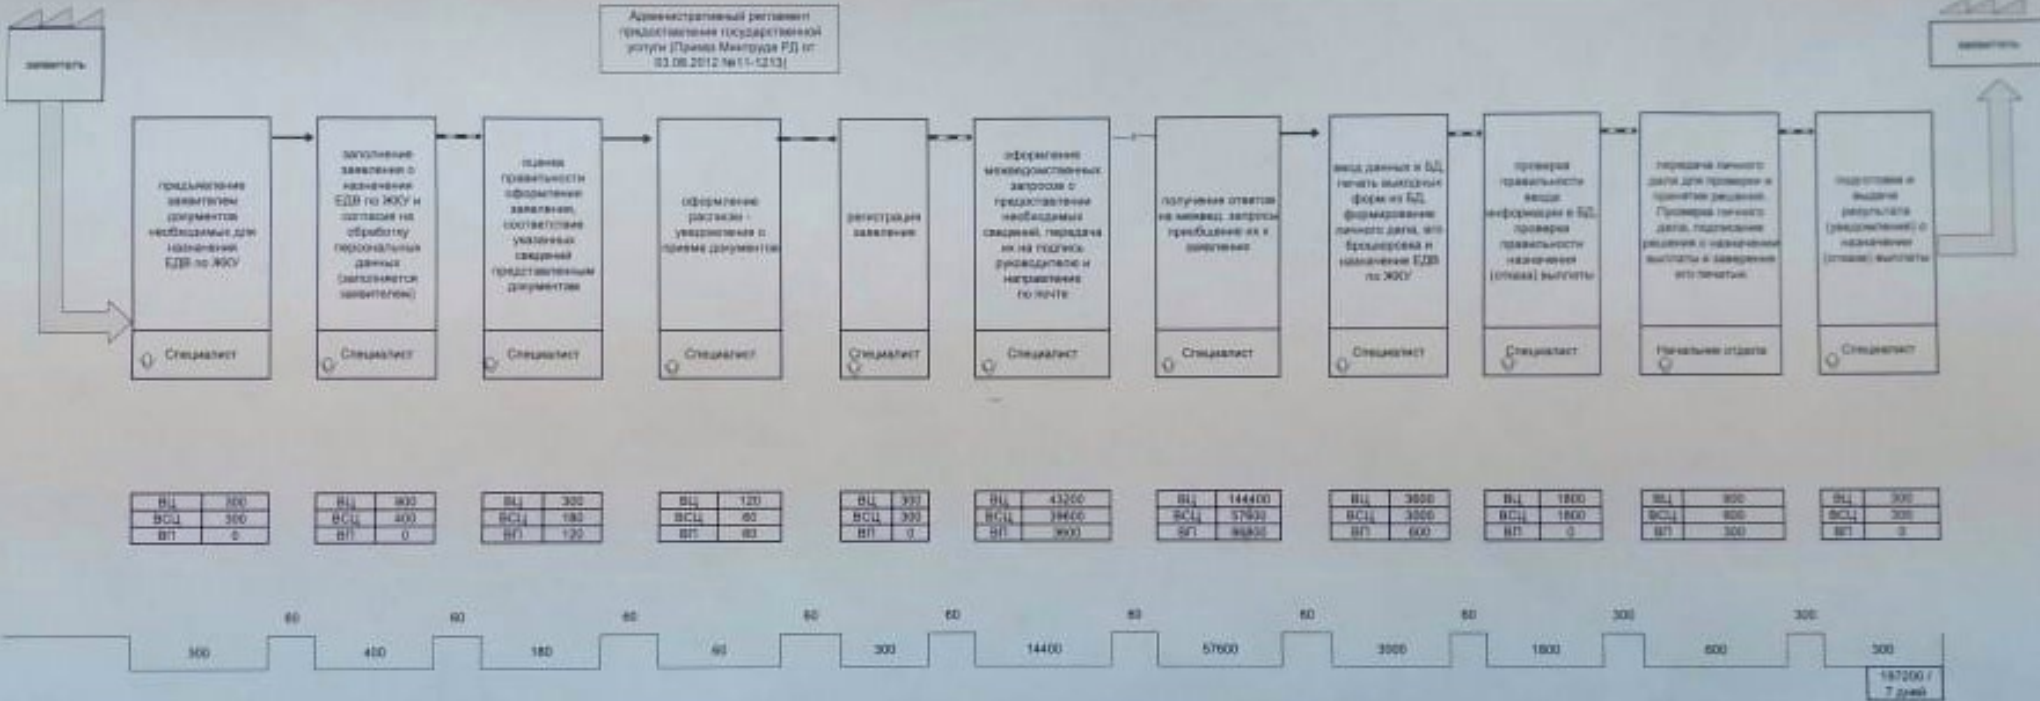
заявитель

Административный регламент предоставления государственной услуги (Приказ Минтруда РД от 03.08.2012 №11-1213)

заявитель

предъявление заявителем документов необходимых для назначения ЕДВ по ЖКУ
Специалист

заполнение заявления о назначении ЕДВ по ЖКУ и согласия на обработку персональных данных (заполняется заявителем)
Специалист

оценка правильности оформления заявления, соответствие указанных сведений представленным документам
Специалист

оформление расписки - уведомления о приеме документов
Специалист

регистрация заявления
Специалист

оформление межведомственных запросов о предоставлении необходимых сведений, передача их на подпись руководителю и направление по почте
Специалист

получение ответов на межвед. запросы приобщение их к заявлению
Специалист

ввод данных в БД, печать выходных форм из БД, формирование личного дела, его брошюровка и назначение ЕДВ по ЖКУ
Специалист

проверка правильности ввода информации в БД, проверка правильности назначения (отказа) выплаты
Специалист

передача личного дела для проверки и принятия решения. Проверка личного дела, подписание решения о назначении выплаты и заверение его печатью
Начальник отдела

подготовка и выдача результата (уведомления) о назначении (отказе) выплаты
Специалист

| ВЦ | 300 |
|---|---|
| ВСЦ | 300 |
| ВП | 0 |

| ВЦ | 900 |
|---|---|
| ВСЦ | 400 |
| ВП | 0 |

| ВЦ | 300 |
|---|---|
| ВСЦ | 180 |
| ВП | 120 |

| ВЦ | 120 |
|---|---|
| ВСЦ | 60 |
| ВП | 60 |

| ВЦ | 300 |
|---|---|
| ВСЦ | 300 |
| ВП | 0 |

| ВЦ | 43200 |
|---|---|
| ВСЦ | 39600 |
| ВП | 3600 |

| ВЦ | 144400 |
|---|---|
| ВСЦ | 57600 |
| ВП | 86800 |

| ВЦ | 3600 |
|---|---|
| ВСЦ | 3000 |
| ВП | 600 |

| ВЦ | 1800 |
|---|---|
| ВСЦ | 1800 |
| ВП | 0 |

| ВЦ | 900 |
|---|---|
| ВСЦ | 600 |
| ВП | 300 |

| ВЦ | 300 |
|---|---|
| ВСЦ | 300 |
| ВП | 0 |

300 60 400 60 180 60 60 60 300 60 14400 60 57600 60 3000 60 1800 300 600 300 300

187200 / 7 дней